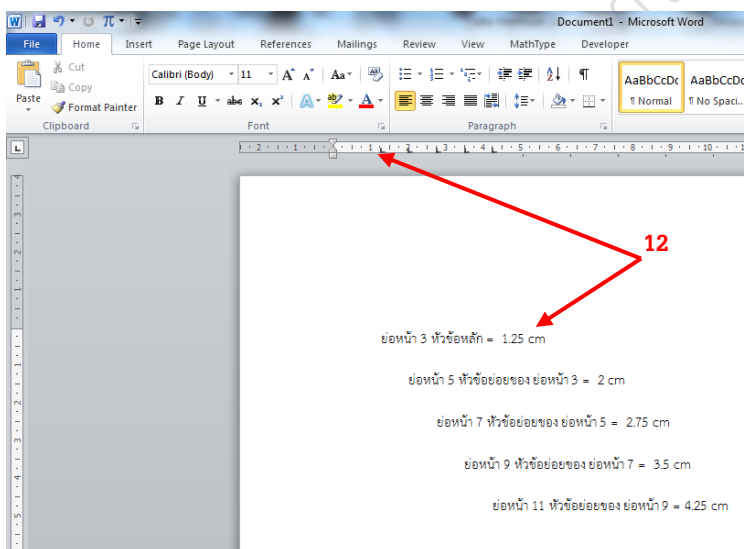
Document1 - Microsoft Word

File | Home | Insert | Page Layout | References | Mailings | Review | View | MathType | Developer

Paste
Cut
Copy
Format Painter
Clipboard

Calibri (Body) | 11
B I U abe x₂ x²
Font

Paragraph

AaBbCcDc
¶ Normal
AaBbCcDc
¶ No Spaci...

12

ย่อหน้า 3 หัวข้อหลัก = 1.25 cm

ย่อหน้า 5 หัวข้อย่อยของ ย่อหน้า 3 = 2 cm

ย่อหน้า 7 หัวข้อย่อยของ ย่อหน้า 5 = 2.75 cm

ย่อหน้า 9 หัวข้อย่อยของ ย่อหน้า 7 = 3.5 cm

ย่อหน้า 11 หัวข้อย่อยของ ย่อหน้า 9 = 4.25 cm